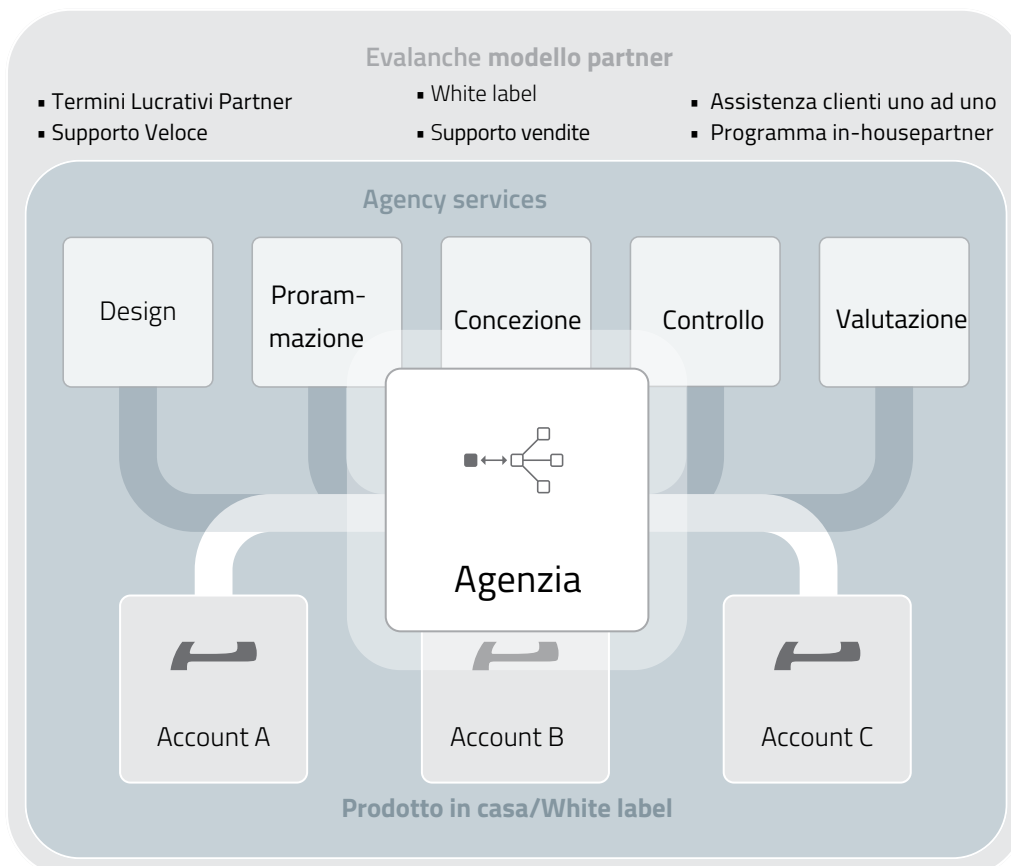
Evalanche modello partner

- Termini Lucrativi Partner
- Supporto Veloce
- White label
- Supporto vendite
- Assistenza clienti uno ad uno
- Programma in-housepartner

Agency services

Design

Proram-mazione

Concezione

Controllo

Valutazione

Agenzia

Account A

Account B

Account C

Prodotto in casa/White label